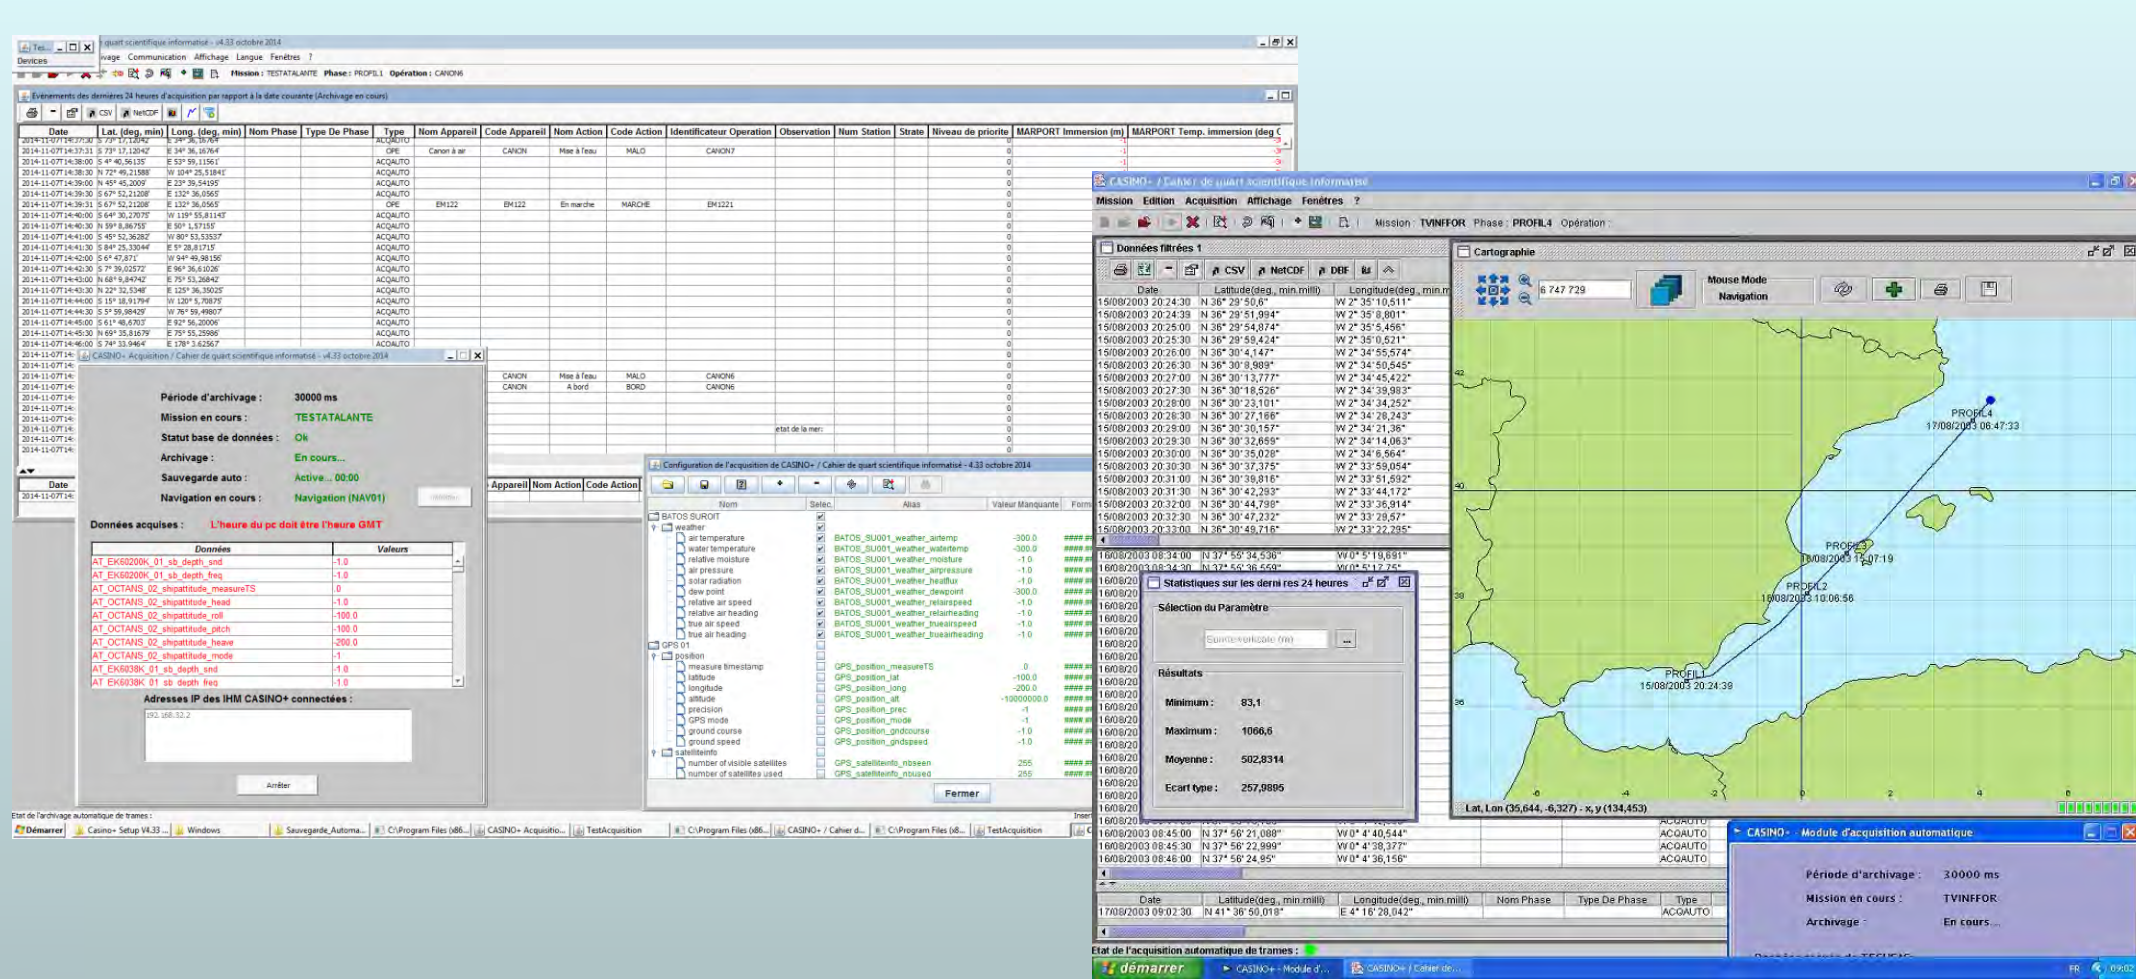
Tei... Devices

quart scientifique informatisé - v4.33 octobre 2014

vage Communication Affichage Langue Fenêtres ?

Mission : TESTATALANTE Phase : PROFIL1 Opération : CANON6

Evénements des dernières 24 heures d'acquisition par rapport à la date courante (Archivage en cours)

CSV NetCDF

| Date | Lat. (deg, min) | Long. (deg, min) | Nom Phase | Type De Phase | Type | Nom Appareil | Code Appareil | Nom Action | Code Action | Identificateur Operation | Observation | Num Station | Strate | Niveau de priorite | MARPORT Immersion (m) | MARPORT Temp. immersion (deg C |
|---|---|---|---|---|---|---|---|---|---|---|---|---|---|---|---|---|
| 2014-11-07T14:37:31 | S 73° 17,12042' | E 34° 36,16764' | | | OPE | Canon à air | CANON | Mise à l'eau | MALO | CANON7 | | | | 0 | -1 | -3 |
| 2014-11-07T14:38:00 | S 4° 40,56135' | E 53° 59,11561' | | | ACQAUTO | | | | | | | | | 0 | -1 | -3 |
| 2014-11-07T14:38:30 | N 72° 49,21588' | W 104° 25,51841' | | | ACQAUTO | | | | | | | | | 0 | | |
| 2014-11-07T14:39:00 | N 45° 45,2009' | E 23° 39,54195' | | | ACQAUTO | | | | | | | | | 0 | | |
| 2014-11-07T14:39:30 | S 67° 52,21208' | E 132° 36,0565' | | | ACQAUTO | | | | | | | | | 0 | | |
| 2014-11-07T14:39:31 | S 67° 52,21208' | E 132° 36,0565' | | | OPE | EM122 | EM122 | En marche | MARCHE | EM1221 | | | | 0 | | |
| 2014-11-07T14:40:00 | S 64° 30,27075' | W 119° 55,81143' | | | ACQAUTO | | | | | | | | | 0 | | |
| 2014-11-07T14:40:30 | N 59° 8,86755' | E 50° 1,57155' | | | ACQAUTO | | | | | | | | | 0 | | |
| 2014-11-07T14:41:00 | S 45° 52,36282' | W 80° 53,53537' | | | ACQAUTO | | | | | | | | | 0 | | |
| 2014-11-07T14:41:30 | S 84° 25,33044' | E 5° 28,81715' | | | ACQAUTO | | | | | | | | | 0 | | |
| 2014-11-07T14:42:00 | S 6° 47,671' | W 94° 49,98156' | | | ACQAUTO | | | | | | | | | 0 | | |
| 2014-11-07T14:42:30 | S 7° 39,02572' | E 96° 36,61026' | | | ACQAUTO | | | | | | | | | 0 | | |
| 2014-11-07T14:43:00 | N 68° 9,84742' | E 75° 53,26842' | | | ACQAUTO | | | | | | | | | 0 | | |
| 2014-11-07T14:43:30 | N 22° 32,5348' | E 125° 36,35025' | | | ACQAUTO | | | | | | | | | 0 | | |
| 2014-11-07T14:44:00 | S 15° 18,91794' | W 120° 5,70875' | | | ACQAUTO | | | | | | | | | 0 | | |
| 2014-11-07T14:44:30 | S 5° 59,49807' | W 76° 59,48407' | | | ACQAUTO | | | | | | | | | 0 | | |
| 2014-11-07T14:45:00 | S 61° 48,6703' | E 92° 56,20006' | | | ACQAUTO | | | | | | | | | 0 | | |
| 2014-11-07T14:45:30 | N 69° 35,81679' | E 75° 55,25986' | | | ACQAUTO | | | | | | | | | 0 | | |
| 2014-11-07T14:46:00 | S 74° 33,9464' | E 178° 3,62567' | | | ACQAUTO | | | | | | | | | 0 | | |
| | | | | | | | CANON | Mise à l'eau | MALO | CANON6 | | | | 0 | | |
| | | | | | | | CANON | A bord | BORD | CANON6 | | | | 0 | | |
| | | | | | | | | | | | etat de la mer: | | | 0 | | |

CASINO+ Acquisition / Cahier de quart scientifique informatisé - v4.33 octobre 2014

Période d'archivage : 30000 ms
Mission en cours : TESTATALANTE
Statut base de données : Ok
Archivage : En cours...
Sauvegarde auto : Active... 00:00
Navigation en cours : Navigation (NAV01)

Données acquises : L'heure du pc doit être l'heure GMT

| Données | Valeurs |
|---|---|
| AT_EK60200K_01_sb_depth_snd | -1.0 |
| AT_EK60200K_01_sb_depth_freq | -1.0 |
| AT_OCTANS_02_shipattitude_measureTS | 0 |
| AT_OCTANS_02_shipattitude_head | -1.0 |
| AT_OCTANS_02_shipattitude_roll | -100.0 |
| AT_OCTANS_02_shipattitude_pitch | -100.0 |
| AT_OCTANS_02_shipattitude_heave | -200.0 |
| AT_OCTANS_02_shipattitude_mode | -1 |
| AT_EK6038K_01_sb_depth_snd | -1.0 |
| AT_EK6038K_01_sb_depth_freq | -1.0 |

Adresses IP des IHM CASINO+ connectées :
192.168.32.2

Arrêter

Date
2014-11-07T14:

Appareil | Nom Action | Code Action

Configuration de l'acquisition de CASINO+ / Cahier de quart scientifique informatisé - 4.33 octobre 2014

| Nom | Selec. | Alias | Valeur Manquante | Form |
|---|---|---|---|---|
| BATOS SUROIT | | | | |
| weather | | | | |
| air temperature | | BATOS_SU001_weather_airtemp | -300.0 | #### |
| water temperature | | BATOS_SU001_weather_watertemp | -300.0 | #### |
| relative moisture | | BATOS_SU001_weather_moisture | -1.0 | #### |
| air pressure | | BATOS_SU001_weather_airpressure | -1.0 | #### |
| solar radiation | | BATOS_SU001_weather_heatflux | -1.0 | #### |
| dew point | | BATOS_SU001_weather_dewpoint | -300.0 | #### |
| relative air speed | | BATOS_SU001_weather_relairspeed | -1.0 | #### |
| relative air heading | | BATOS_SU001_weather_relairheading | -1.0 | #### |
| true air speed | | BATOS_SU001_weather_trueairspeed | -1.0 | #### |
| true air heading | | BATOS_SU001_weather_trueairheading | -1.0 | #### |
| GPS 01 | | | | |
| position | | | | |
| measure timestamp | | GPS_position_measureTS | 0 | #### |
| latitude | | GPS_position_lat | -100.0 | #### |
| longitude | | GPS_position_long | -200.0 | #### |
| altitude | | GPS_position_alt | -10000000.0 | #### |
| precision | | GPS_position_prec | -1 | #### |
| GPS mode | | GPS_position_mode | -1 | #### |
| ground course | | GPS_position_gndcourse | -1.0 | #### |
| ground speed | | GPS_position_gndspeed | -1.0 | #### |
| satelliteinfo | | | | |
| number of visible satellites | | GPS_satelliteinfo_nbseen | 255 | #### |
| number of satellites used | | GPS_satelliteinfo_nbused | 255 | #### |

Fermer

Etat de l'archivage automatique de trames :

Démarrer Casino+ Setup V4.33 ... Windows Sauvegarde_Automa... C:\Program Files (x86... CASINO+ Acquisitio... TestAcquisition C:\Program Files (x86... CASINO+ / Cahier d... C:\Program Files (x8... TestAcquisition

CASINO+ / Cahier de quart scientifique informatisé

Mission Edition Acquisition Affichage Fenêtres ?

Mission : TVINFFOR Phase : PROFIL4 Opération :

Données filtrées 1

CSV NetCDF DBF

| Date | Latitude(deg., min.milli) | Longitude(deg., min.m |
|---|---|---|
| 15/08/2003 20:24:30 | N 36° 29'50,6" | W 2° 35'10,511" |
| 15/08/2003 20:24:39 | N 36° 29'51,994" | W 2° 35'8,801" |
| 15/08/2003 20:25:00 | N 36° 29'54,874" | W 2° 35'5,456" |
| 15/08/2003 20:25:30 | N 36° 29'59,424" | W 2° 35'0,521" |
| 15/08/2003 20:26:00 | N 36° 30'4,147" | W 2° 34'55,574" |
| 15/08/2003 20:26:30 | N 36° 30'8,989" | W 2° 34'50,545" |
| 15/08/2003 20:27:00 | N 36° 30'13,777" | W 2° 34'45,422" |
| 15/08/2003 20:27:30 | N 36° 30'18,526" | W 2° 34'39,983" |
| 15/08/2003 20:28:00 | N 36° 30'23,101" | W 2° 34'34,252" |
| 15/08/2003 20:28:30 | N 36° 30'27,166" | W 2° 34'28,243" |
| 15/08/2003 20:29:00 | N 36° 30'30,157" | W 2° 34'21,36" |
| 15/08/2003 20:29:30 | N 36° 30'32,659" | W 2° 34'14,063" |
| 15/08/2003 20:30:00 | N 36° 30'35,028" | W 2° 34'6,564" |
| 15/08/2003 20:30:30 | N 36° 30'37,375" | W 2° 33'59,054" |
| 15/08/2003 20:31:00 | N 36° 30'39,816" | W 2° 33'51,592" |
| 15/08/2003 20:31:30 | N 36° 30'42,293" | W 2° 33'44,172" |
| 15/08/2003 20:32:00 | N 36° 30'44,798" | W 2° 33'36,914" |
| 15/08/2003 20:32:30 | N 36° 30'47,232" | W 2° 33'29,57" |
| 15/08/2003 20:33:00 | N 36° 30'49,716" | W 2° 33'22,295" |

| | | | | |
|---|---|---|---|---|
| 16/08/2003 08:34:00 | N 37° 55'34,536" | W 0° 5'19,691" | | |
| 16/08/2003 08:45:00 | N 37° 56'21,088" | W 0° 4'40,544" | | ACQAUTO |
| 16/08/2003 08:45:30 | N 37° 56'22,999" | W 0° 4'38,377" | | ACQAUTO |
| 16/08/2003 08:46:00 | N 37° 56'24,95" | W 0° 4'36,156" | | ACQAUTO |

Statistiques sur les derni res 24 heures

Sélection du Paramètre
Sonde verticale (m)

Résultats
Minimum : 83,1
Maximum : 1066,6
Moyenne : 502,8314
Ecart type : 257,9895

Cartographie

6 747 729

Mouse Mode
Navigation

PROFIL4
17/08/2003 08:47:33
PROFIL3
16/08/2003 15:07:19
PROFIL2
16/08/2003 10:06:56
PROFIL1
15/08/2003 20:24:39

42 40 38 36
-6 -4 -2 0 2 4 6

Lat, Lon (35,644, -6,327) - x, y (134,453)

| Date | Latitude(deg., min.milli) | Longitude(deg., min.milli) | Nom Phase | Type De Phase | Type |
|---|---|---|---|---|---|
| 17/08/2003 09:02:30 | N 41° 36'50,018" | E 4° 16'28,042" | | | ACQAUTO |

CASINO+ - Module d'acquisition automatique

Période d'archivage : 30000 ms
Mission en cours : TVINFFOR
Archivage : En cours...

Etat de l'acquisition automatique de trames :

démarrer CASINO+ - Module d'... CASINO+ / Cahier de...

FR 09:02